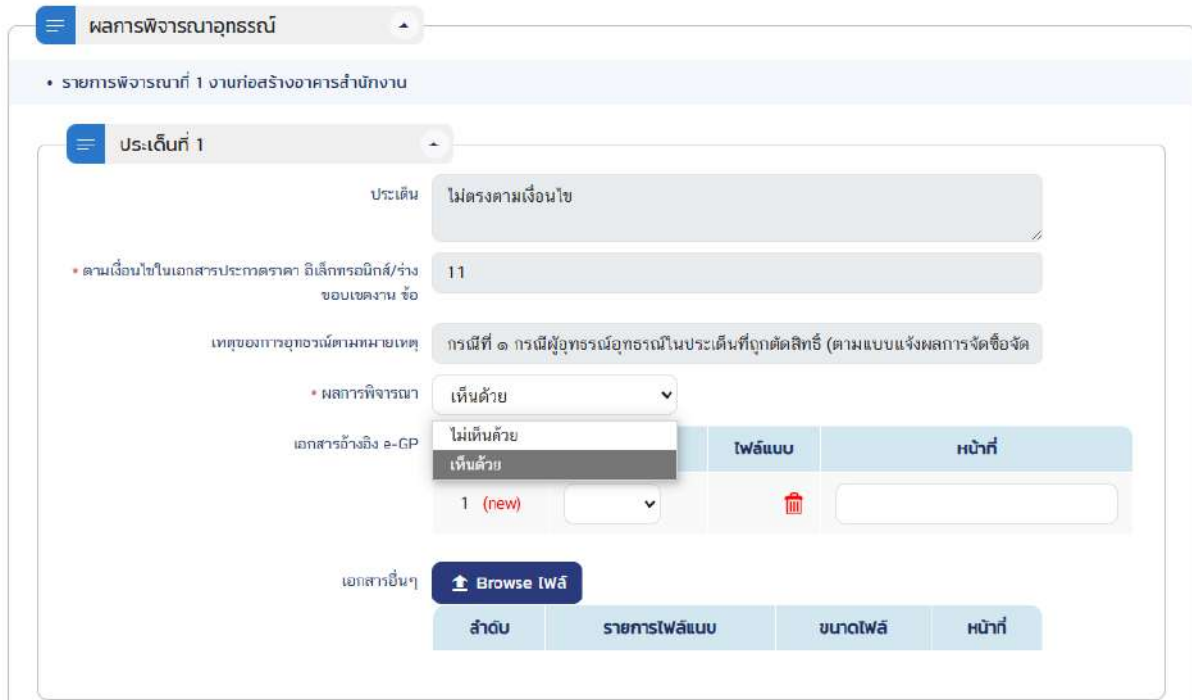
ผลการพิจารณาอุทธรณ์

• รายการพิจารณาที่ 1 งานก่อสร้างอาคารสำนักงาน

ประเด็นที่ 1

ประเด็น ไม่ตรงตามเงื่อนไข

• ตามเงื่อนไขในเอกสารประกวดราคา อิเล็กทรอนิกส์/ร่างขอบเขตงาน ข้อ 11

เหตุของการอุทธรณ์ตามหมายเหตุ กรณีที่ ๑ กรณีผู้อุทธรณ์อุทธรณ์ในประเด็นที่ถูกตัดสิทธิ์ (ตามแบบแจ้งผลการจัดซื้อจัด

• ผลการพิจารณา เห็นด้วย

ไม่เห็นด้วย
เห็นด้วย

เอกสารอ้างอิง e-GP

| | | ไฟล์แนบ | หน้าที่ |
|---|---|---|---|
| 1 (new) | | | |

เอกสารอื่นๆ Browse ไฟล์

| ลำดับ | รายการไฟล์แนบ | ขนาดไฟล์ | หน้าที่ |
|---|---|---|---|